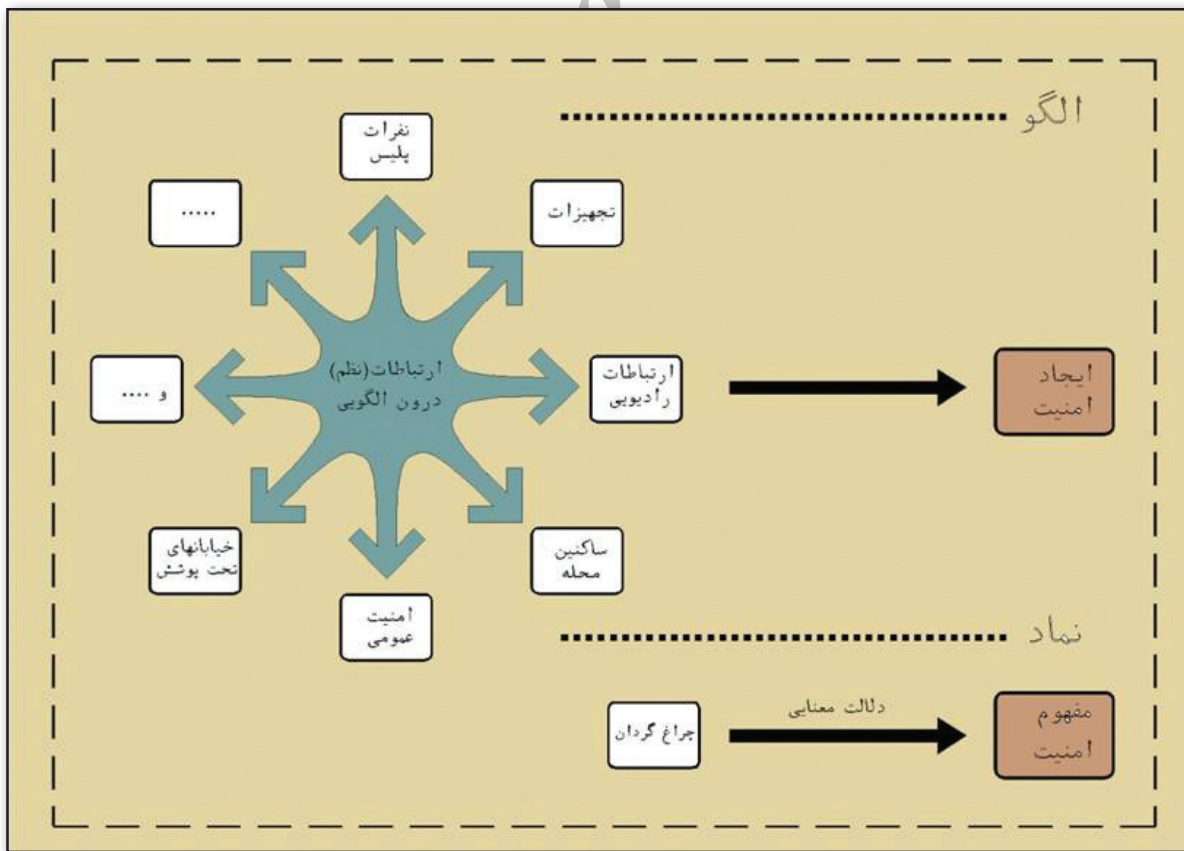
الگو ..........................

نفرات پلیس

تجهیزات

.....

ارتباطات(نظم) درون الگویی

و .....

ارتباطات رادیویی

ایجاد امنیت

خیابانهای تحت پوشش

ساکنین محله

امنیت عمومی

نماد ..........................

دلالت معنایی

چراغ گردان

مفهوم امنیت